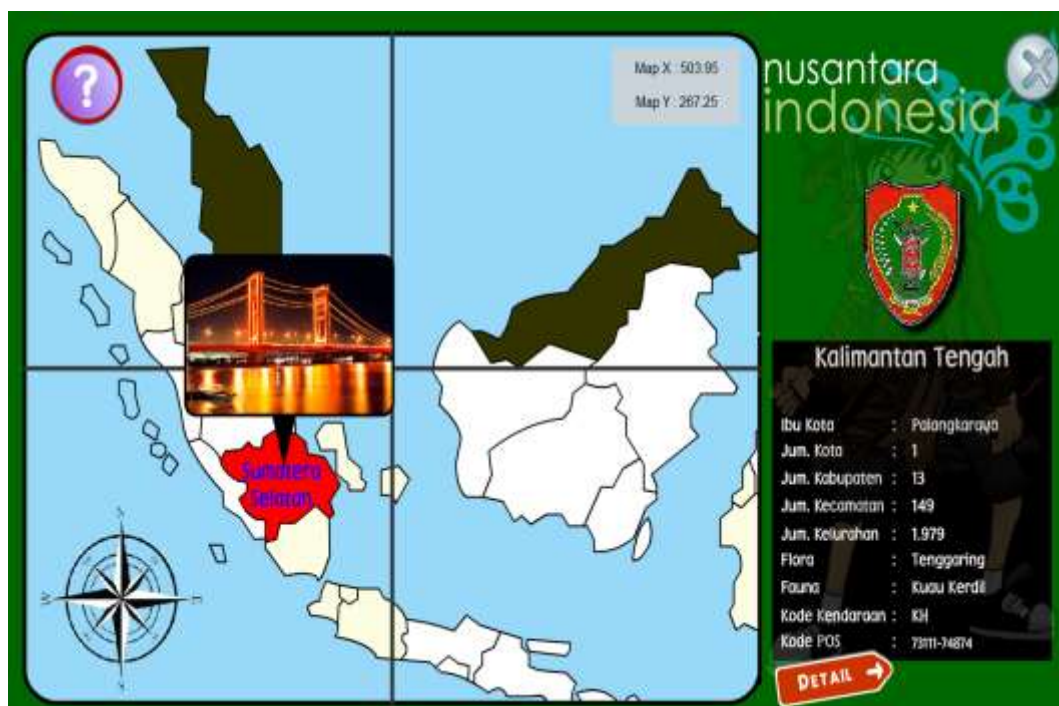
?

Map X : 503.95
Map Y : 267.25

nusantara
indonesia

Sumatera Selatan

Kalimantan Tengah

| | | |
|---|---|---|
| Ibu Kota | : | Palangkaraya |
| Jum. Kota | : | 1 |
| Jum. Kabupaten | : | 13 |
| Jum. Kecamatan | : | 149 |
| Jum. Kelurahan | : | 1.979 |
| Flora | : | Tenggaring |
| Fauna | : | Kuau Kerdil |
| Kode Kendaraan | : | KH |
| Kode POS | : | 73111-74874 |

DETAIL